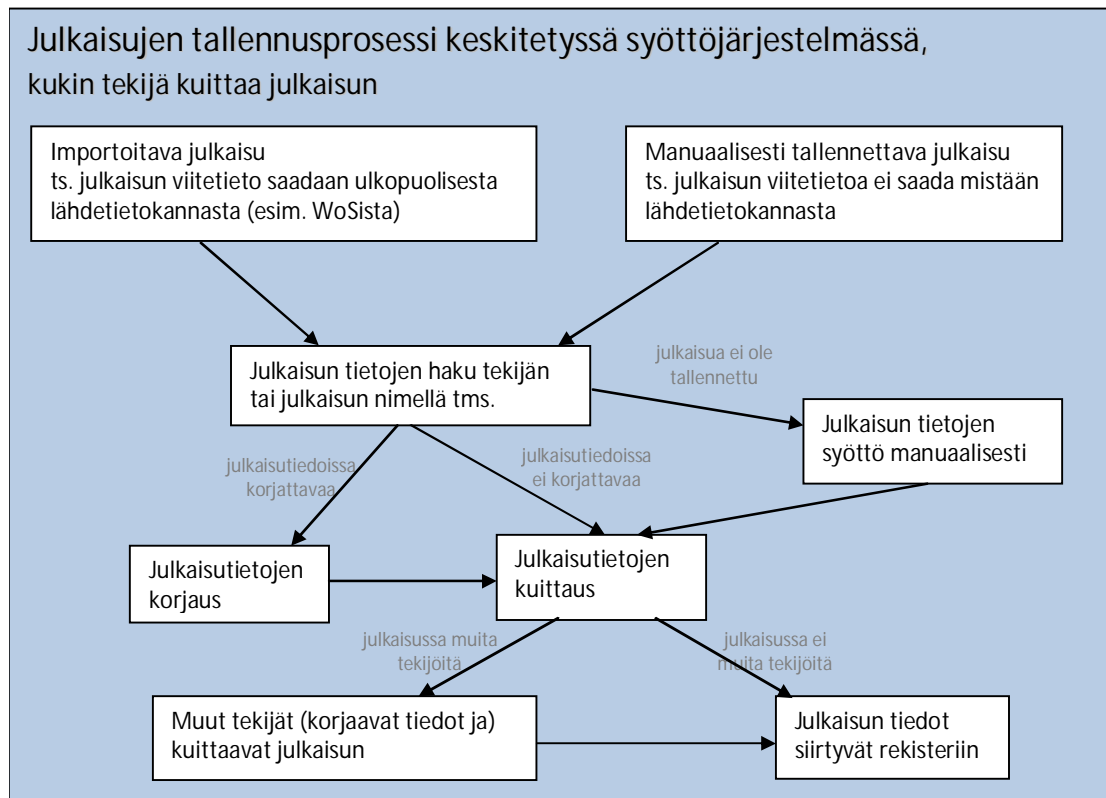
Julkaisujen tallennusprosessi keskitetyssä syöttöjärjestelmässä, kukin tekijä kuittaa julkaisun

Importoitava julkaisu
ts. julkaisun viitetieto saadaan ulkopuolisesta lähdetietokannasta (esim. WoSista)

Manuaalisesti tallennettava julkaisu
ts. julkaisun viitetietoa ei saada mistään lähdetietokannasta

Julkaisun tietojen haku tekijän tai julkaisun nimellä tms.

julkaisua ei ole tallennettu

Julkaisun tietojen syöttö manuaalisesti

julkaisutiedoissa korjattavaa

julkaisutiedoissa ei korjattavaa

Julkaisutietojen korjaus

Julkaisutietojen kuittaus

julkaisussa muita tekijöitä

julkaisussa ei muita tekijöitä

Muut tekijät (korjaavat tiedot ja) kuittaavat julkaisun

Julkaisun tiedot siirtyvät rekisteriin